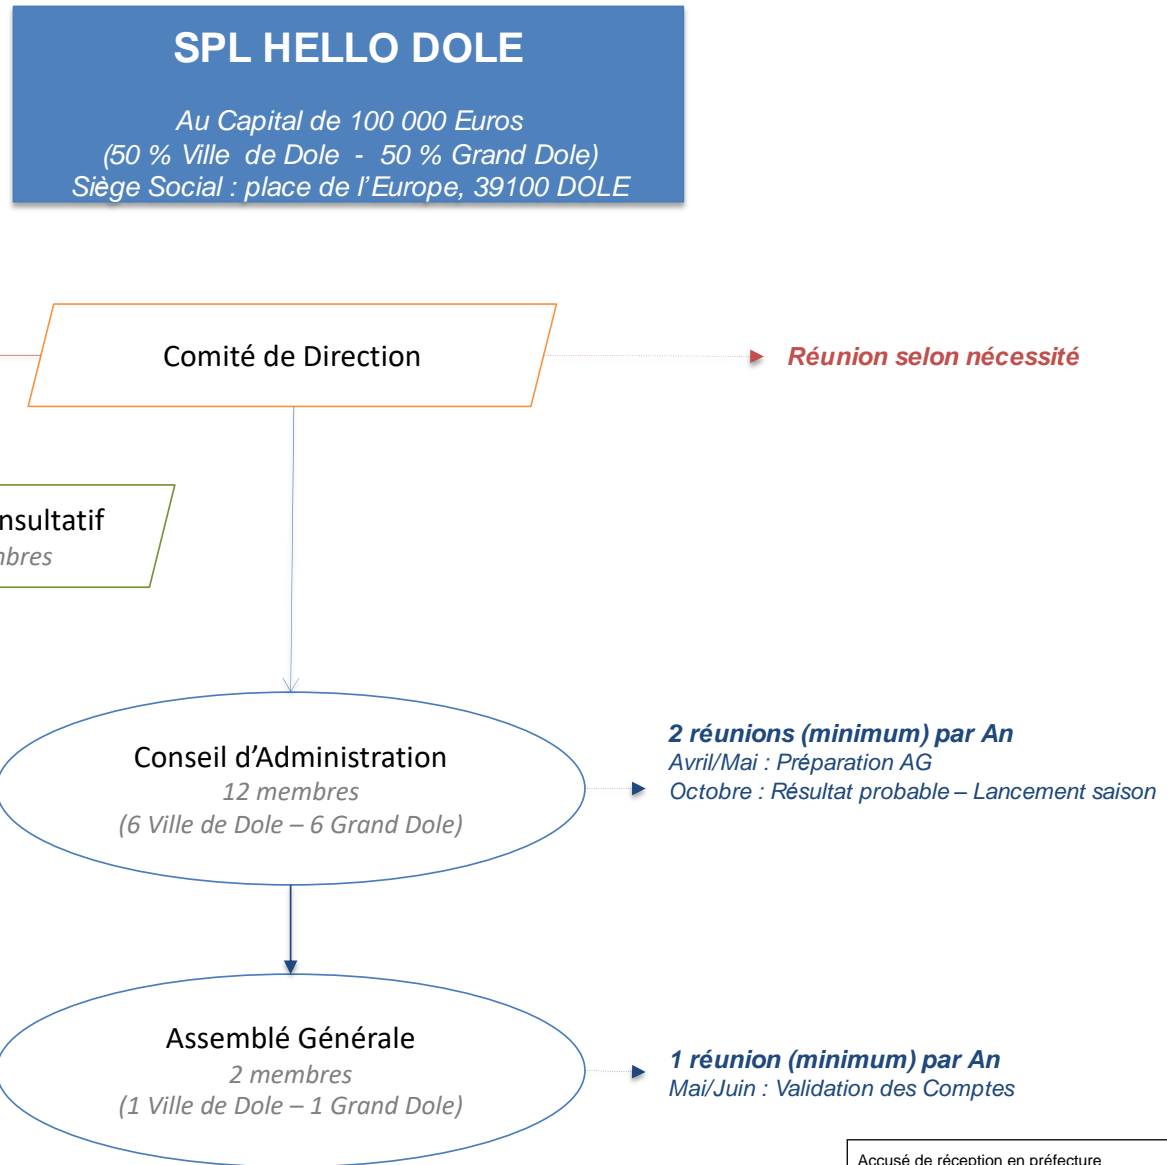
SPL HELLO DOLE

Au Capital de 100 000 Euros
(50 % Ville de Dole - 50 % Grand Dole)
Siège Social : place de l'Europe, 39100 DOLE

Comité de Direction

Réunion selon nécessité

nsultatif
nbres

Conseil d'Administration
12 membres
(6 Ville de Dole – 6 Grand Dole)

2 réunions (minimum) par An
Avril/Mai : Préparation AG
Octobre : Résultat probable – Lancement saison

Assemblé Générale
2 membres
(1 Ville de Dole – 1 Grand Dole)

1 réunion (minimum) par An
Mai/Juin : Validation des Comptes

Accusé de réception en préfecture